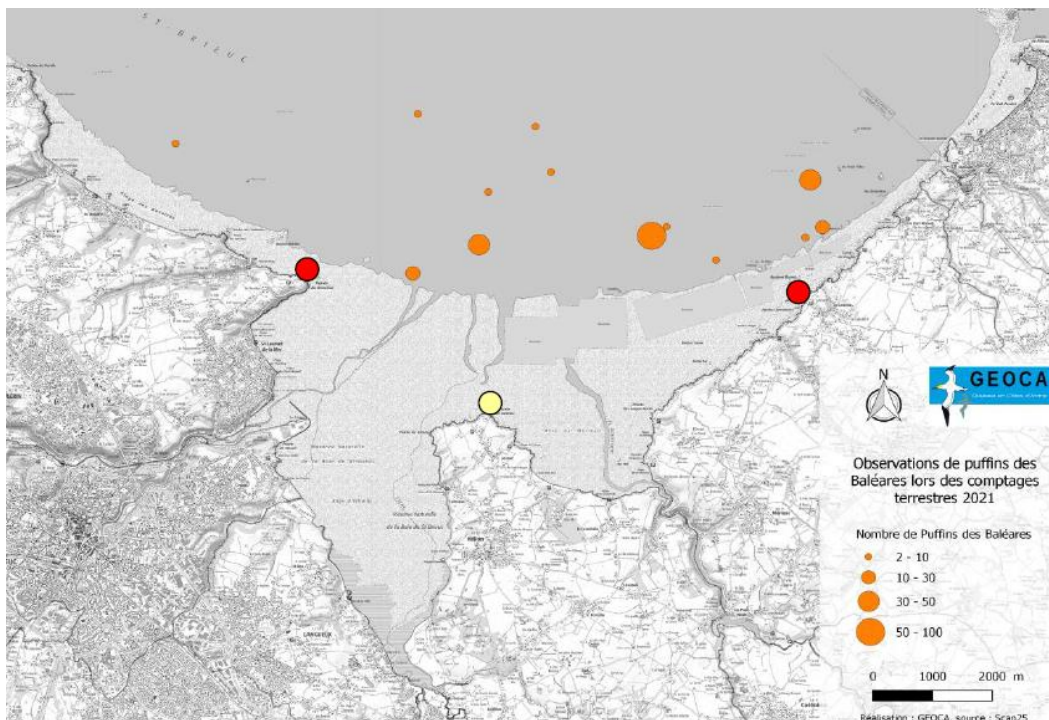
N

GEOCA

Observations de puffins des Baléares lors des comptages terrestres 2021

Nombre de Puffins des Baléares

2 - 10

10 - 30

30 - 50

50 - 100

0 1000 2000 m

Réalisation : GEOCA, source : Scan25